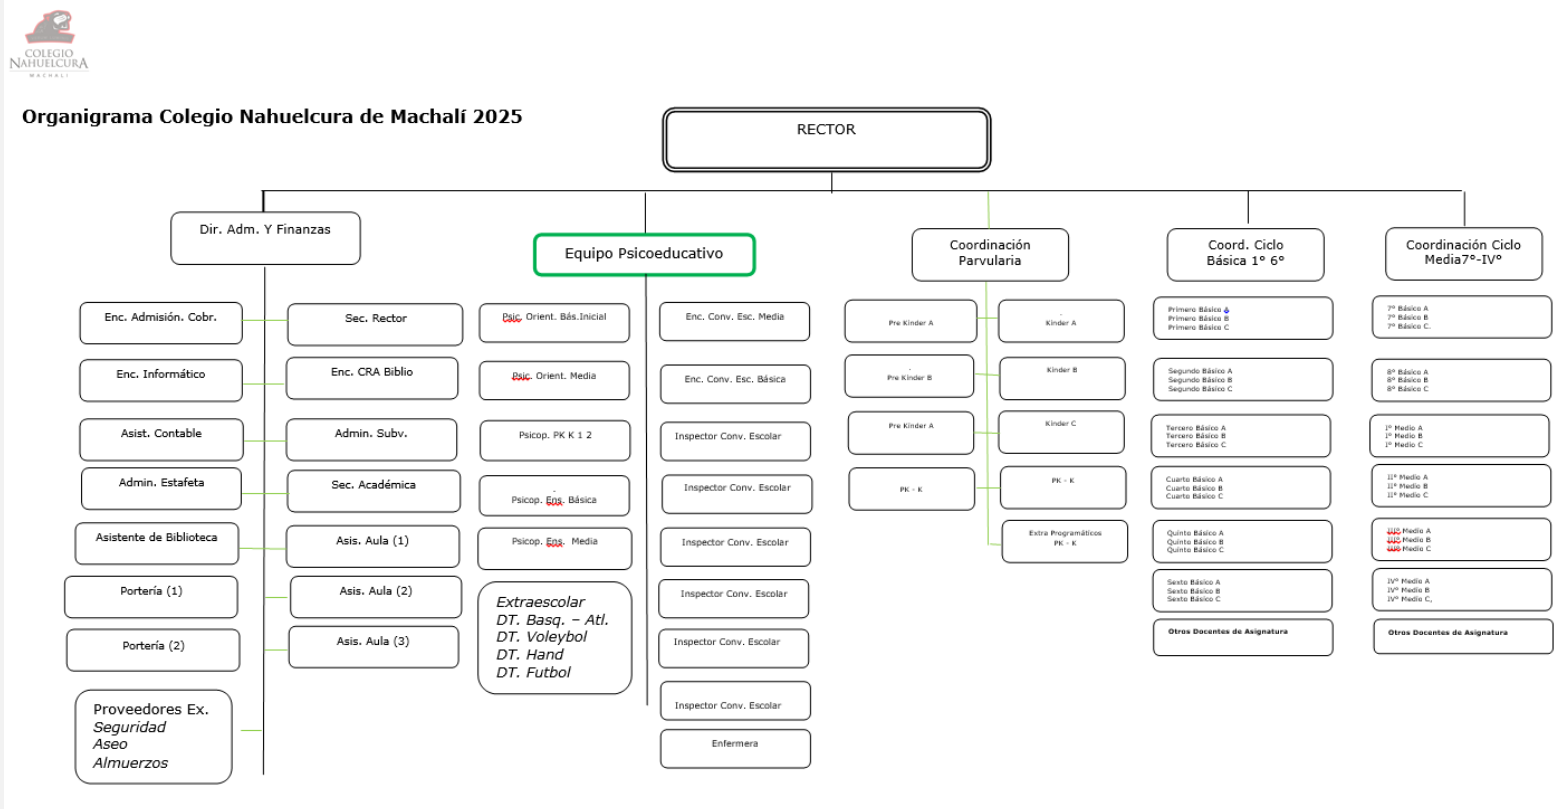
COLEGIO
NAHUELCURA
MACHALÍ

Organigrama Colegio Nahuelcura de Machalí 2025

RECTOR

Dir. Adm. Y Finanzas

Enc. Admisión. Cobr.
Sec. Rector
Enc. Informático
Enc. CRA Biblio
Asist. Contable
Admin. Subv.
Admin. Estafeta
Sec. Académica
Asistente de Biblioteca
Asis. Aula (1)
Portería (1)
Asis. Aula (2)
Portería (2)
Asis. Aula (3)
Proveedores Ex.
Seguridad
Aseo
Almuerzos

Equipo Psicoeducativo

Psic. Orient. Bás.Inicial
Psic. Orient. Media
Psicop. PK K 1 2
Psicop. Ens. Básica
Psicop. Ens. Media
Extraescolar
DT. Basq. – Atl.
DT. Voleybol
DT. Hand
DT. Futbol

Enc. Conv. Esc. Media
Enc. Conv. Esc. Básica
Inspector Conv. Escolar
Inspector Conv. Escolar
Inspector Conv. Escolar
Inspector Conv. Escolar
Inspector Conv. Escolar
Inspector Conv. Escolar
Enfermera

Coordinación Parvularia

Pre Kinder A
Kinder A
Pre Kinder B
Kinder B
Pre Kinder A
Kinder C
PK - K
PK - K
Extra Programáticos
PK - K

Coord. Ciclo Básica 1° 6°

Primero Básico A
Primero Básico B
Primero Básico C
Segundo Básico A
Segundo Básico B
Segundo Básico C
Tercero Básico A
Tercero Básico B
Tercero Básico C
Cuarto Básico A
Cuarto Básico B
Cuarto Básico C
Quinto Básico A
Quinto Básico B
Quinto Básico C
Sexto Básico A
Sexto Básico B
Sexto Básico C
Otros Docentes de Asignatura

Coordinación Ciclo Media7°-IV°

7° Básico A
7° Básico B
7° Básico C.
8° Básico A
8° Básico B
8° Básico C
I° Medio A
I° Medio B
I° Medio C
II° Medio A
II° Medio B
II° Medio C
III° Medio A
III° Medio B
III° Medio C
IV° Medio A
IV° Medio B
IV° Medio C,
Otros Docentes de Asignatura